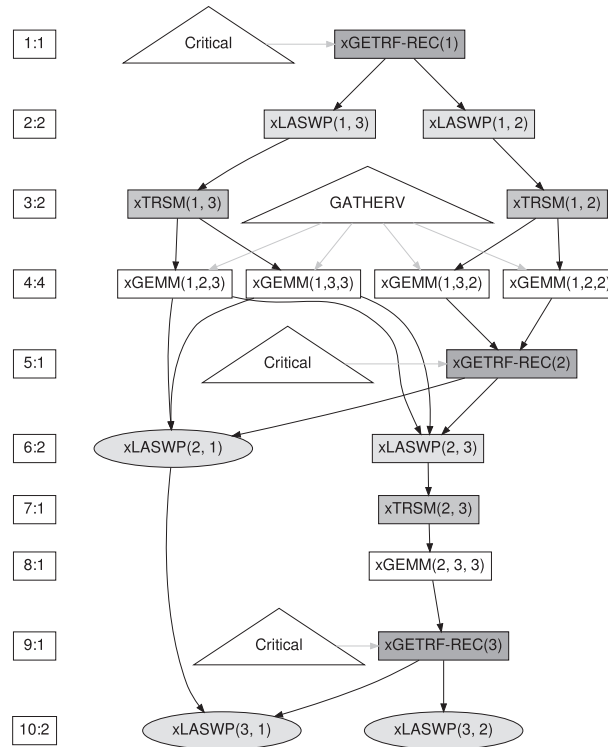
1:1

Critical

xGETRF-REC(1)

2:2

xLASWP(1, 3)

xLASWP(1, 2)

3:2

xTRSM(1, 3)

GATHERV

xTRSM(1, 2)

4:4

xGEMM(1,2,3)

xGEMM(1,3,3)

xGEMM(1,3,2)

xGEMM(1,2,2)

5:1

Critical

xGETRF-REC(2)

6:2

xLASWP(2, 1)

xLASWP(2, 3)

7:1

xTRSM(2, 3)

8:1

xGEMM(2, 3, 3)

9:1

Critical

xGETRF-REC(3)

10:2

xLASWP(3, 1)

xLASWP(3, 2)